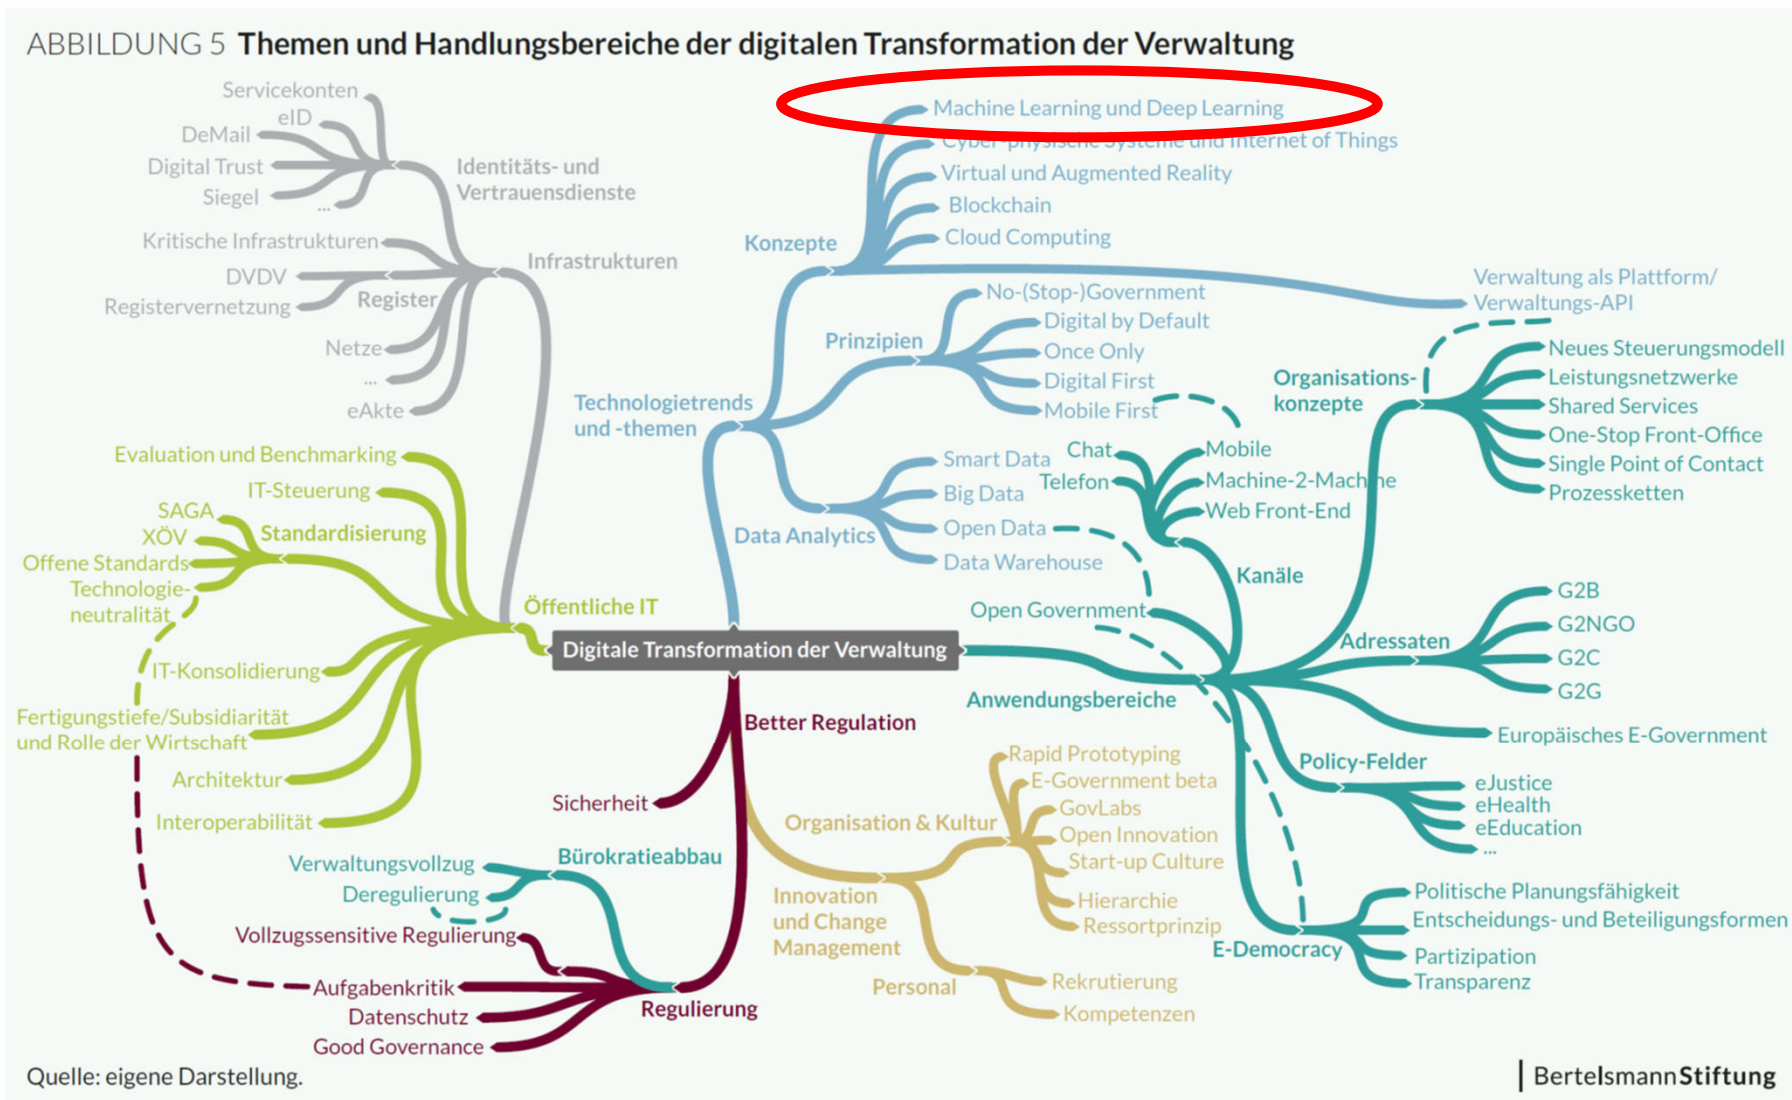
ABBILDUNG 5 **Themen und Handlungsbereiche der digitalen Transformation der Verwaltung**

Servicekonten
eID
DeMail
Digital Trust
Siegel
...
Identitäts- und Vertrauensdienste
Kritische Infrastrukturen
DVDV
Registervernetzung
Register
Infrastrukturen
Netze
...
eAkte

Machine Learning und Deep Learning
Cyber-physische Systeme und Internet of Things
Virtual und Augmented Reality
Blockchain
Cloud Computing
Konzepte
Verwaltung als Plattform/ Verwaltungs-API
No-(Stop-)Government
Digital by Default
Prinzipien
Once Only
Digital First
Mobile First
Technologietrends und -themen
Organisations-konzepte
Neues Steuerungsmodell
Leistungsnetzwerke
Shared Services
One-Stop Front-Office
Single Point of Contact
Prozessketten
Smart Data
Big Data
Open Data
Data Warehouse
Data Analytics
Chat
Telefon
Mobile
Machine-2-Machine
Web Front-End
Kanäle
Open Government
G2B
G2NGO
G2C
G2G
Adressaten
Anwendungsbereiche
Europäisches E-Government
Policy-Felder
eJustice
eHealth
eEducation
...
Politische Planungsfähigkeit
Entscheidungs- und Beteiligungsformen
Partizipation
Transparenz
E-Democracy

Evaluation und Benchmarking
IT-Steuerung
SAGA
XÖV
Standardisierung
Offene Standards
Technologie-neutralität
Öffentliche IT
IT-Konsolidierung
Fertigungstiefe/Subsidiarität und Rolle der Wirtschaft
Architektur
Interoperabilität

Digitale Transformation der Verwaltung

Better Regulation
Sicherheit
Bürokratieabbau
Verwaltungsvollzug
Deregulierung
Vollzugssensitive Regulierung
Aufgabenkritik
Datenschutz
Good Governance
Regulierung

Organisation & Kultur
Rapid Prototyping
E-Government beta
GovLabs
Open Innovation
Start-up Culture
Innovation und Change Management
Hierarchie
Ressortprinzip
Personal
Rekrutierung
Kompetenzen

Quelle: eigene Darstellung.
BertelsmannStiftung